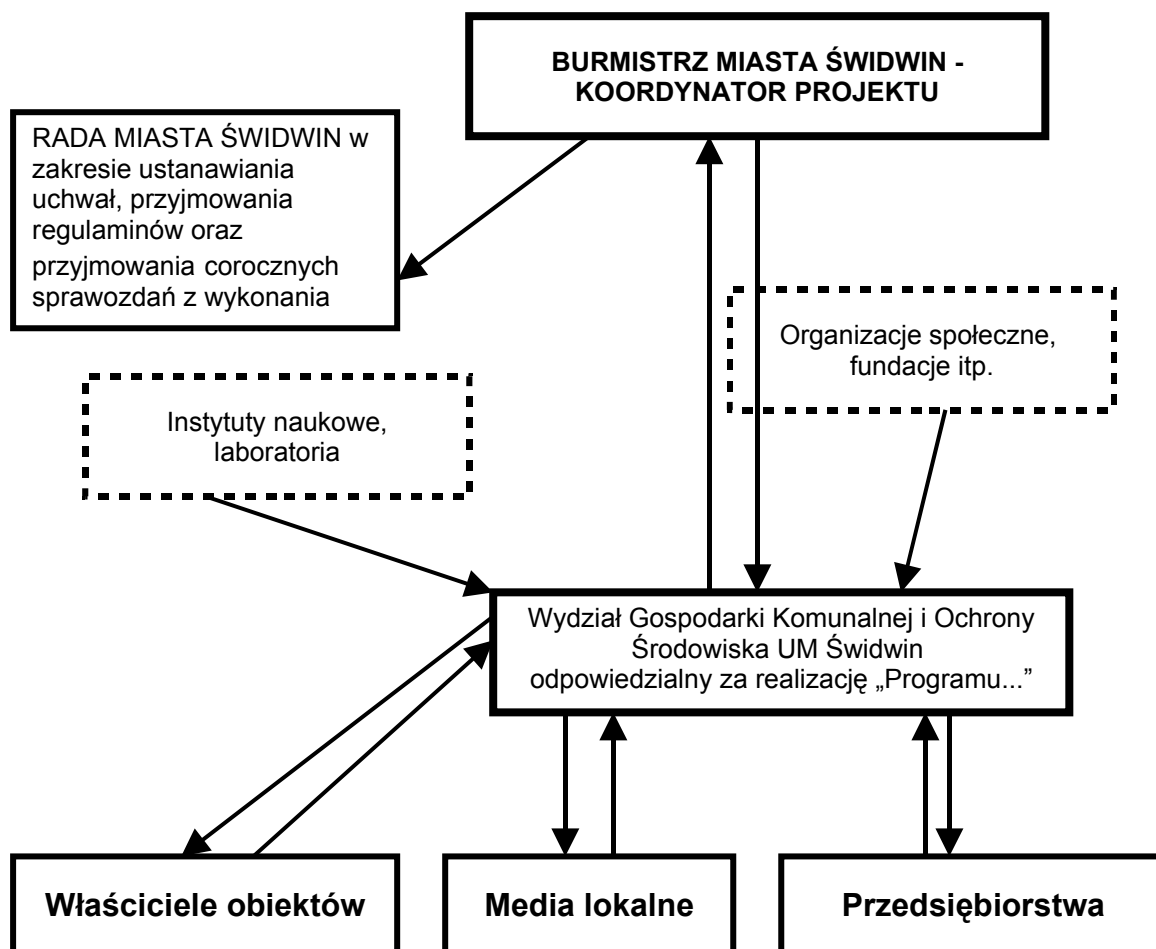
BURMISTRZ MIASTA ŚWIDWIN - KOORDYNATOR PROJEKTU

RADA MIASTA ŚWIDWIN w zakresie ustanawiania uchwał, przyjmowania regulaminów oraz przyjmowania corocznych sprawozdań z wykonania

Organizacje społeczne, fundacje itp.

Instytuty naukowe, laboratoria

Wydział Gospodarki Komunalnej i Ochrony Środowiska UM Świdwin odpowiedzialny za realizację „Programu..."

Właściciele obiektów

Media lokalne

Przedsiębiorstwa